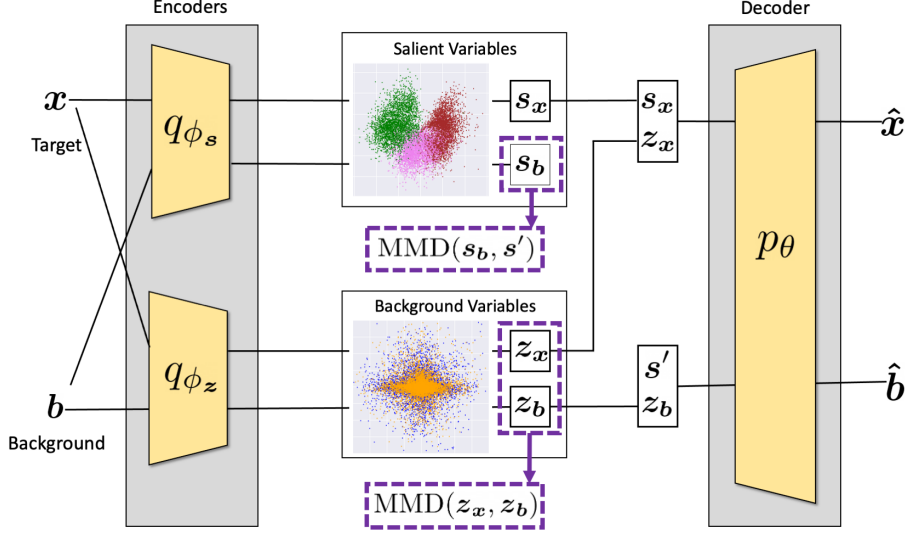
Encoders

$\boldsymbol{x}$

Target

$q_{\phi_{\boldsymbol{s}}}$

$\boldsymbol{b}$

Background

$q_{\phi_{\boldsymbol{z}}}$

Salient Variables

$\boldsymbol{s_x}$

$\boldsymbol{s_b}$

$\mathrm{MMD}(\boldsymbol{s_b}, \boldsymbol{s}')$

Background Variables

$\boldsymbol{z_x}$

$\boldsymbol{z_b}$

$\mathrm{MMD}(\boldsymbol{z_x}, \boldsymbol{z_b})$

$\boldsymbol{s_x}$
$\boldsymbol{z_x}$

$\boldsymbol{s}'$
$\boldsymbol{z_b}$

Decoder

$p_\theta$

$\hat{\boldsymbol{x}}$

$\hat{\boldsymbol{b}}$